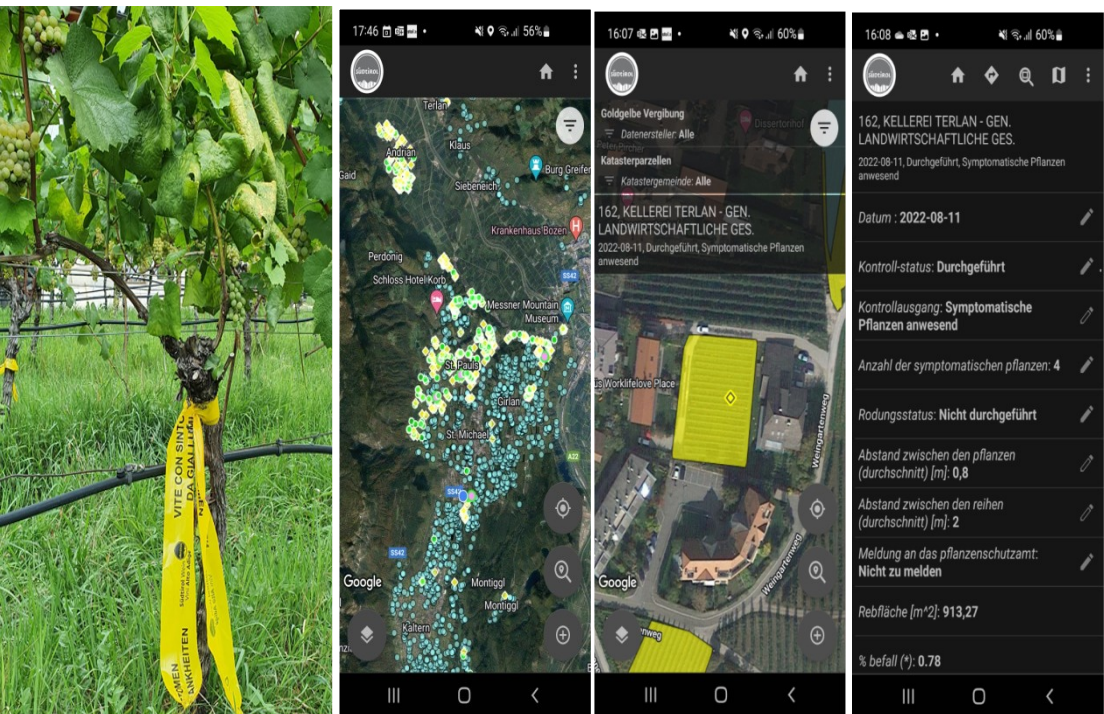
VITE CON SINT
DA GIALLU
Südtirol
Vite Alto Adige
OMEN
ANKHEITEN

17:46 56%

Terlan
Andrian
Klaus
Gaid
Siebeneich
Burg Greifen
Krankenhaus Bozen
Perdonig
Schloss Hotel Korb
SS42
Messner Mountain Museum
St. Pauls
Girlan
St. Michael
A22
SS42
SS42
Montiggl
Montiggl
Kaltern
Google

16:07 60%

Goldgelbe Vergilbung
Datenersteller: Alle
Dissertonhof
Katasterparzellen
Katastergemeinde: Alle
162, KELLEREI TERLAN - GEN. LANDWIRTSCHAFTLICHE GES.
2022-08-11, Durchgeführt, Symptomatische Pflanzen anwesend
us Worklifelove Place
Weingartenweg
Weingartenweg
Google
nweg

16:08 60%

162, KELLEREI TERLAN - GEN. LANDWIRTSCHAFTLICHE GES.
2022-08-11, Durchgeführt, Symptomatische Pflanzen anwesend

Datum : 2022-08-11

Kontroll-status: Durchgeführt

Kontrollausgang: Symptomatische Pflanzen anwesend

Anzahl der symptomatischen pflanzen: 4

Rodungsstatus: Nicht durchgeführt

Abstand zwischen den pflanzen (durchschnitt) [m]: 0,8

Abstand zwischen den reihen (durchschnitt) [m]: 2

Meldung an das pflanzenschutzamt: Nicht zu melden

Rebfläche [m^2]: 913,27

% befall (*): 0.78